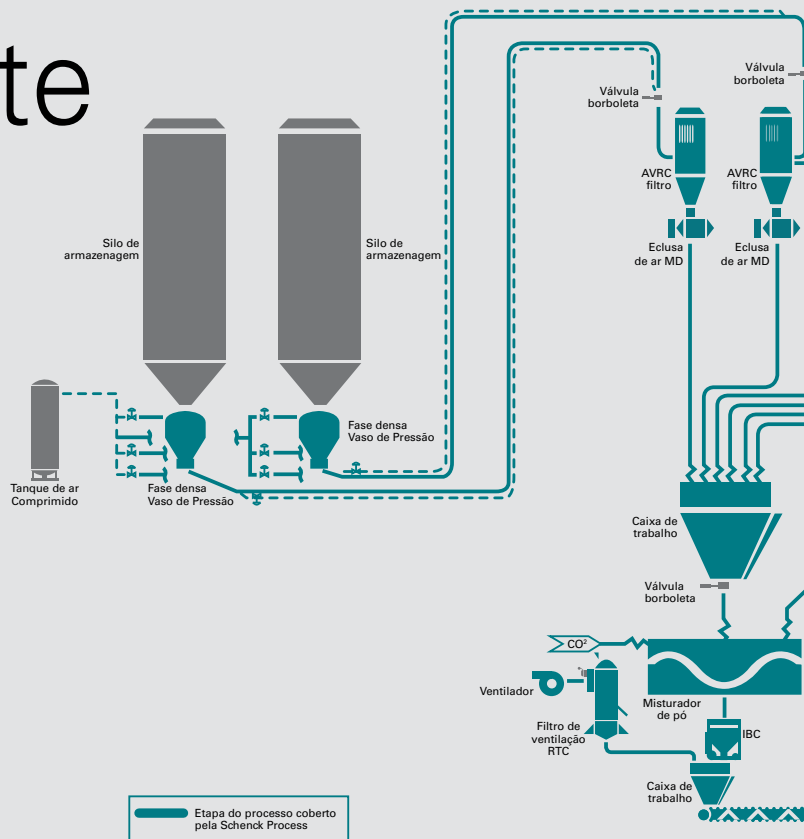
te

Silo de armazenagem

Silo de armazenagem

Válvula borboleta

Válvula borboleta

AVRC filtro

AVRC filtro

Eclusa de ar MD

Eclusa de ar MD

Tanque de ar Comprimido

Fase densa Vaso de Pressão

Fase densa Vaso de Pressão

Caixa de trabalho

Válvula borboleta

$CO^2$

Ventilador

Filtro de ventilação RTC

Misturador de pó

IBC

Caixa de trabalho

Etapa do processo coberto pela Schenck Process